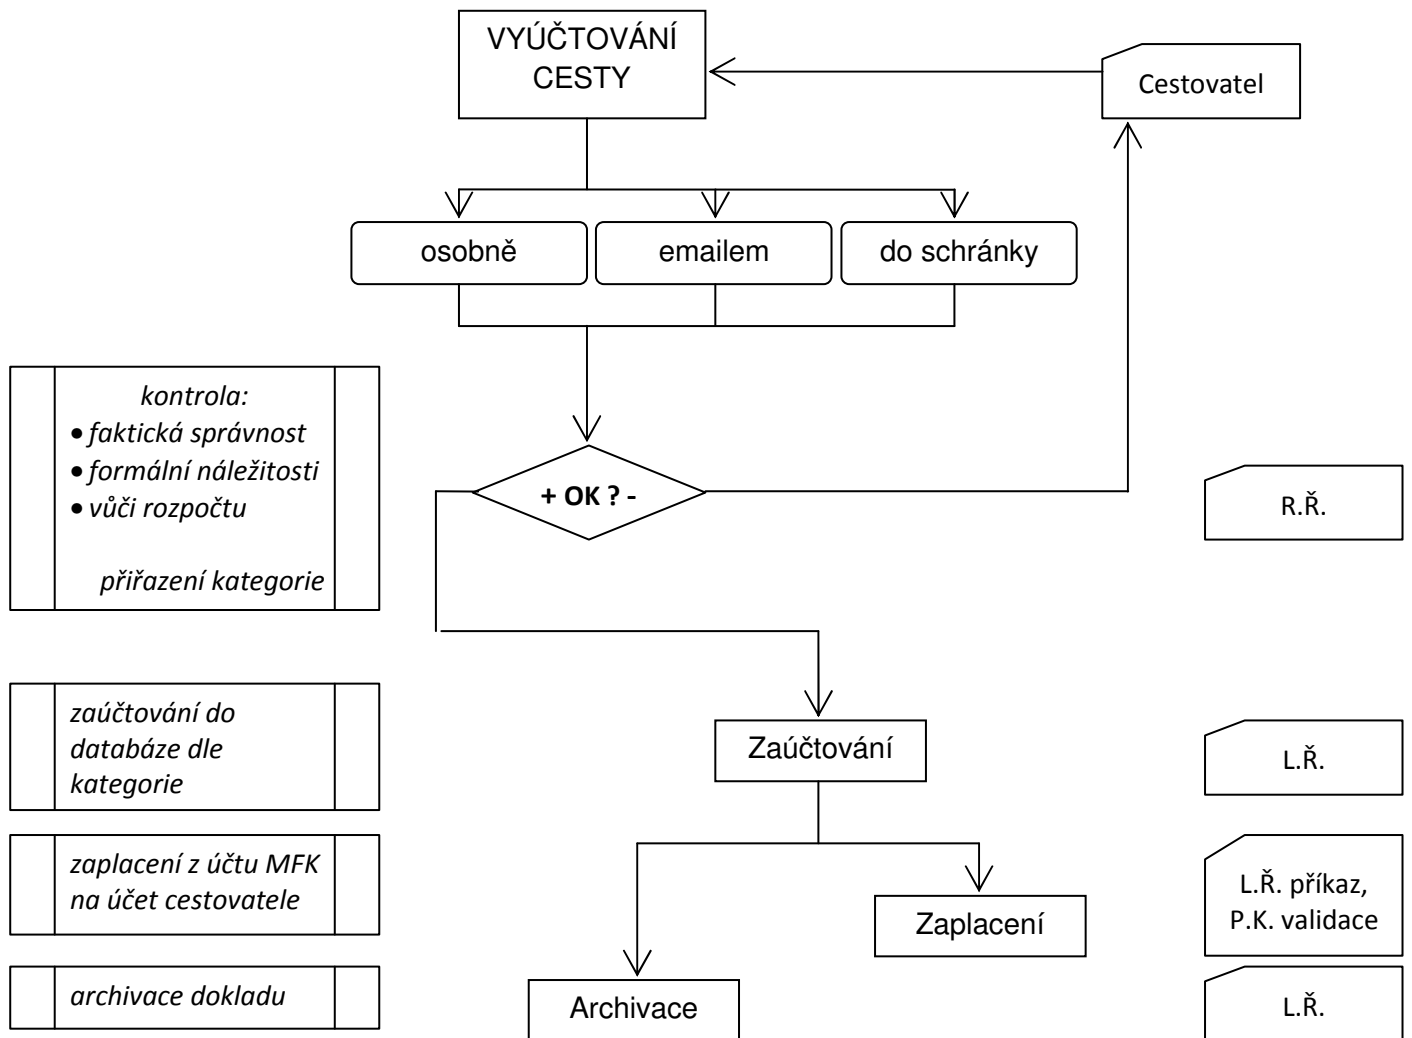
VYÚČTOVÁNÍ CESTY

Cestovatel

osobně

emailem

do schránky

kontrola:
• faktická správnost
• formální náležitosti
• vůči rozpočtu

přiřazení kategorie

+ OK ? -

R.Ř.

zaúčtování do databáze dle kategorie

Zaúčtování

L.Ř.

zaplacení z účtu MFK na účet cestovatele

Zaplacení

L.Ř. příkaz, P.K. validace

archivace dokladu

Archivace

L.Ř.